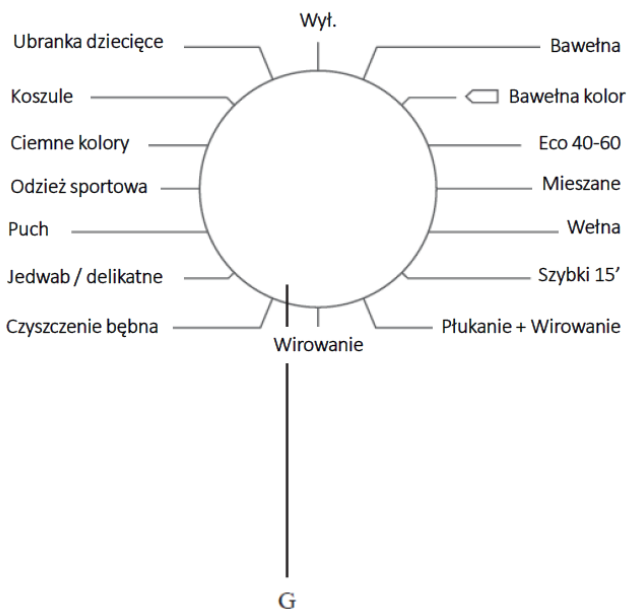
Wył.

Ubranka dziecięce

Koszule

Ciemne kolory

Odzież sportowa

Puch

Jedwab / delikatne

Czyszczenie bębna

Wirowanie

Bawełna

Bawełna kolor

Eco 40-60

Mieszane

Wełna

Szybki 15’

Płukanie + Wirowanie

G